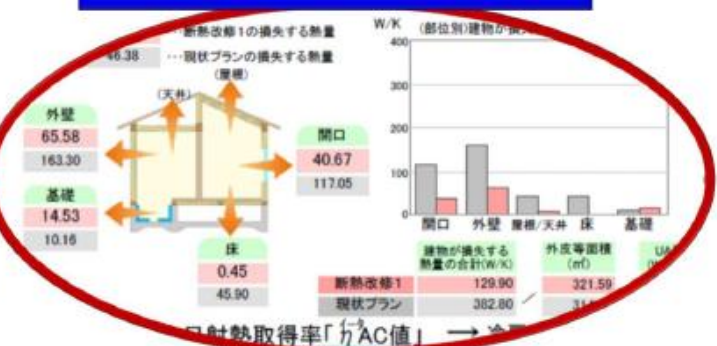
…断熱改修1の損失する熱量
46.38 …現状プランの損失する熱量

(天井)
(屋根)

外壁
65.58
163.30

開口
40.67
117.05

基礎
14.53
10.16

床
0.45
45.90

W/K (部位別)建物が損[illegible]
400
300
200
100
0
開口 外壁 屋根/天井 床 基礎

| | 建物が損失する熱量の合計(W/K) | 外皮等面積(㎡) | UA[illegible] |
|---|---|---|---|
| 断熱改修1 | 129.90 | 321.59 | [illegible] |
| 現状プラン | 382.80 | 31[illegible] | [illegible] |

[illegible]日射熱取得率「ηAC値」 → 冷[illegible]